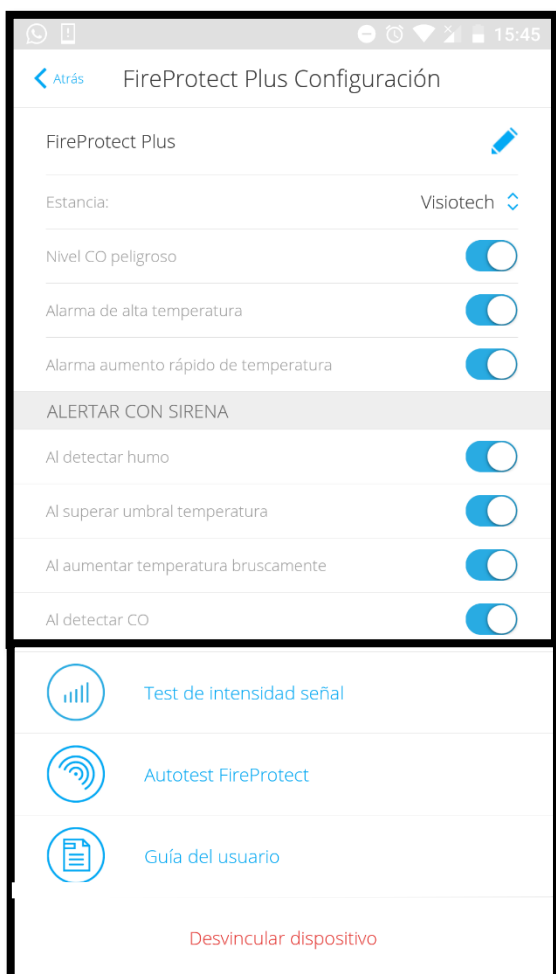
15:45

Atrás FireProtect Plus Configuración

FireProtect Plus

Estancia: Visiotech

Nivel CO peligroso

Alarma de alta temperatura

Alarma aumento rápido de temperatura

ALERTAR CON SIRENA

Al detectar humo

Al superar umbral temperatura

Al aumentar temperatura bruscamente

Al detectar CO

Test de intensidad señal

Autotest FireProtect

Guía del usuario

Desvincular dispositivo